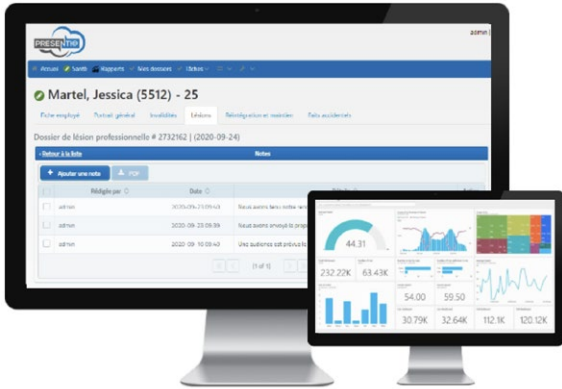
PRESENT

admn

Accueil Santé Rapports Mes dossiers Outils

Martel, Jessica (5512) - 25

Fiche employé Portrait général Invalidités Lésions Réintégration et mobilités Frais accidentels

Dossier de lésion professionnelle # 2732162 | (2020-09-24)

Retour à la liste

Notes

Ajouter une note

PDF

Rédigée par

Date

admin

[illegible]

Nous avons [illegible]

admin

2020-09-23 09:39

Nous avons envoyé la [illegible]

admin

2020-09-10 10:03:40

Vos questions ont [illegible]

(1 of 1)

44.31

232.22K

63.43K

54.00

59.50

30.79K

32.64K

112.1K

120.12K